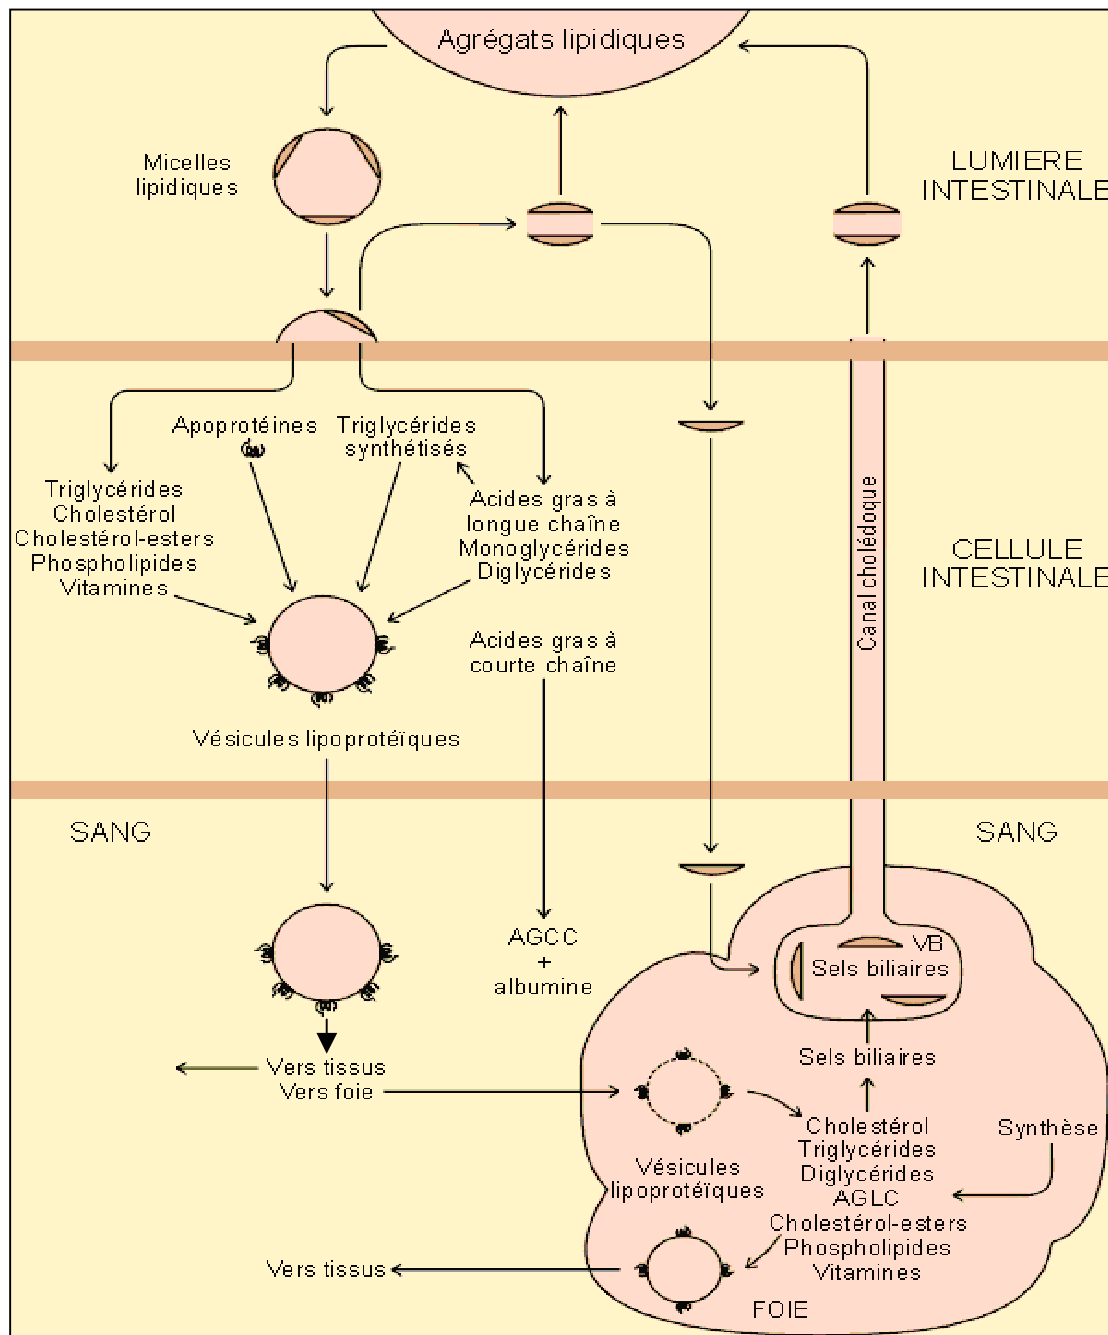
Agrégats lipidiques

Micelles lipidiques

LUMIERE INTESTINALE

Apoprotéines

Triglycérides synthétisés

Triglycérides
Cholestérol
Cholestérol-esters
Phospholipides
Vitamines

Acides gras à longue chaîne
Monoglycérides
Diglycérides

Canal cholédoque

CELLULE INTESTINALE

Acides gras à courte chaîne

Vésicules lipoprotéïques

SANG

SANG

AGCC
+
albumine

VB
Sels biliaires

Sels biliaires

Vers tissus
Vers foie

Cholestérol
Triglycérides
Diglycérides
AGLC
Cholestérol-esters
Phospholipides
Vitamines

Synthèse

Vésicules lipoprotéïques

Vers tissus

FOIE